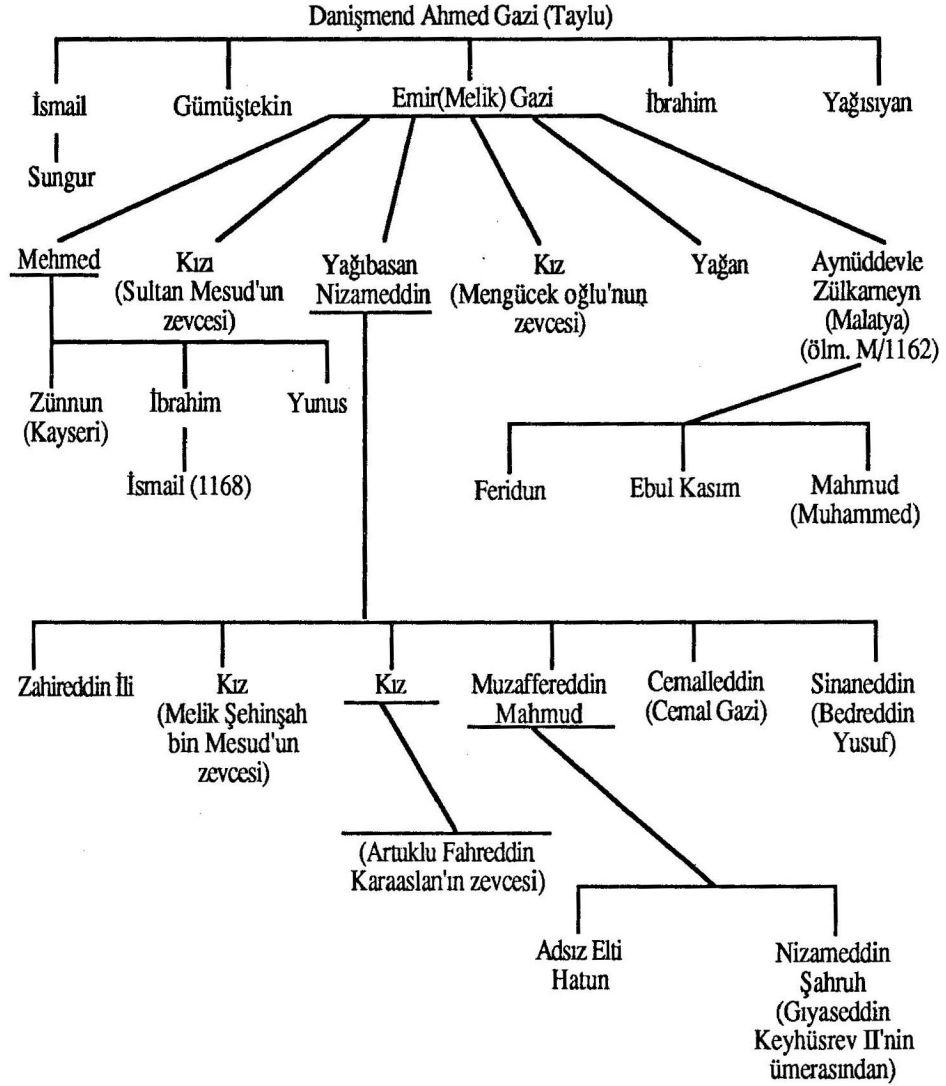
Danişmend Ahmed Gazi (Taylu)

İsmail

Sungur

Gümüştekin

Emir(Melik) Gazi

İbrahim

Yağısıyan

Mehmed

Kızı (Sultan Mesud'un zevcesi)

Yağıbasan Nizameddin

Kız (Mengücek oğlu'nun zevcesi)

Yağan

Aynüddevle Zülkarneyn (Malatya) (ölm. M/1162)

Zünnun (Kayseri)

İbrahim

İsmail (1168)

Yunus

Feridun

Ebul Kasım

Mahmud (Muhammed)

Zahireddin İli

Kız (Melik Şehinşah bin Mesud'un zevcesi)

Kız

(Artuklu Fahreddin Karaaslan'ın zevcesi)

Muzaffereddin Mahmud

Cemalleddin (Cemal Gazi)

Sinaneddin (Bedreddin Yusuf)

Adsız Elti Hatun

Nizameddin Şahruh (Gıyaseddin Keyhüsrev II'nin ümerasından)